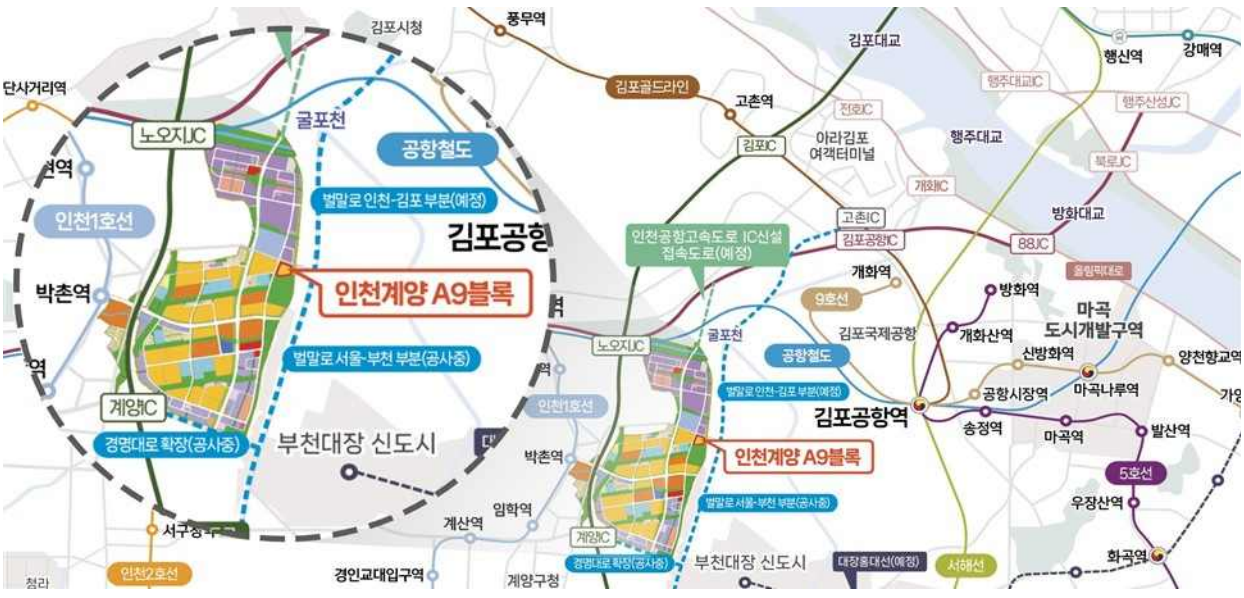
김포시청
풍무역
김포대교
행신역
강매역
단사거리역
김포골드라인
행주대교JC
행주산성JC
고촌역
노오지JC
굴포천
아라김포 여객터미널
행주대교
김포JC
공항철도
북로JC
천역
개화IC
방화대교
벌말로 인천-김포 부분(예정)
고촌IC
인천1호선
김포공항
인천공항고속도로 IC신설 접속도로(예정)
김포공항IC
88JC
올림픽대로
개화역
박촌역
인천계양 A9블록
9호선
방화역
마곡 도시개발구역
굴포천
김포국제공항
개화산역
노오지JC
역
벌말로 서울-부천 부분(공사중)
공항철도
신방화역
양천향교역
벌말로 인천-김포 부분(예정)
공항시장역
마곡나루역
가양
계양IC
김포공항역
인천1호선
송정역
마곡역
발산역
경명대로 확장(공사중)
부천대장 신도시
대
인천계양 A9블록
박촌역
5호선
임학역
벌말로 서울-부천 부분(공사중)
서구청
우장산역
계산역
계양IC
경명대로 확장(공사중)
부천대장 신도시
대장홍대선(예정)
서해선
화곡역
인천2호선
경인교대입구역
계양구청
청라